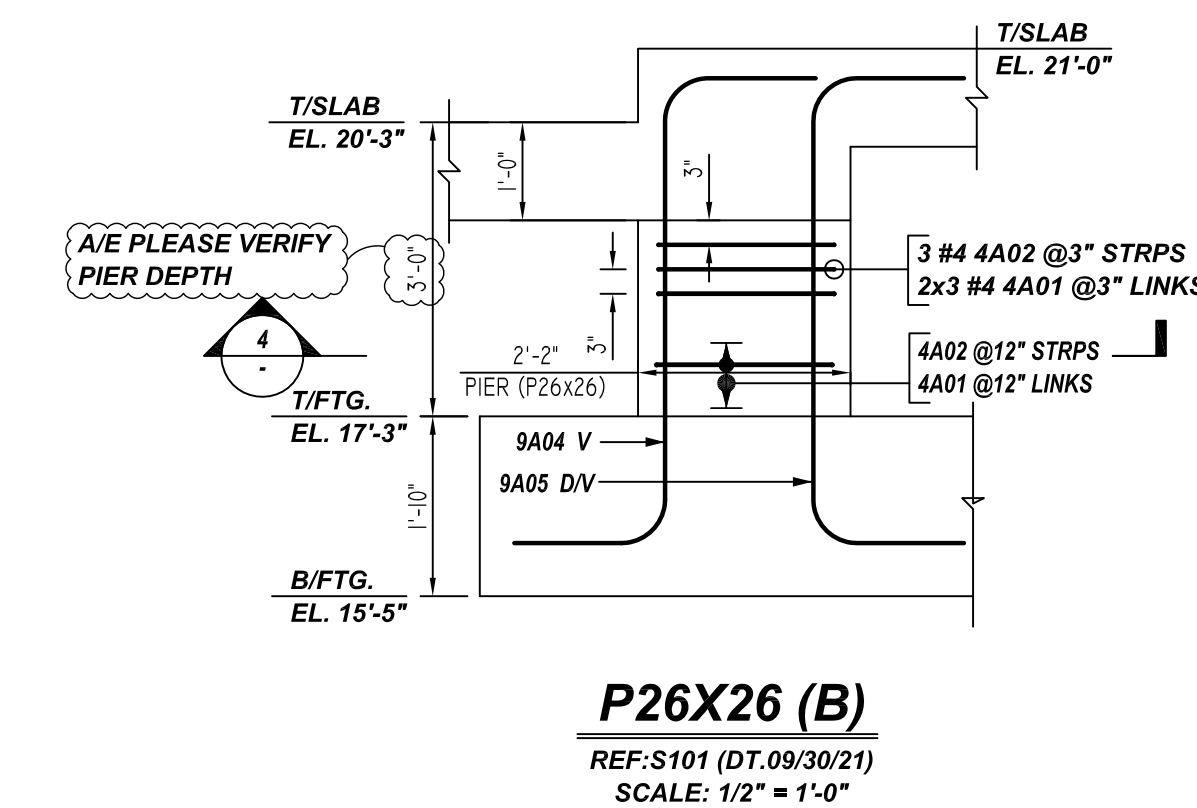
T/SLAB
EL. 21'-0"

T/SLAB
EL. 20'-3"

1'-0"

3"

A/E PLEASE VERIFY PIER DEPTH

3'-0"

3 #4 4A02 @3" STRPS
2x3 #4 4A01 @3" LINKS

3"

4
-

2'-2"
PIER (P26x26)

4A02 @12" STRPS
4A01 @12" LINKS

T/FTG.
EL. 17'-3"

9A04 V
9A05 D/V

1'-10"

B/FTG.
EL. 15'-5"

P26X26 (B)
REF:S101 (DT.09/30/21)
SCALE: 1/2" = 1'-0"